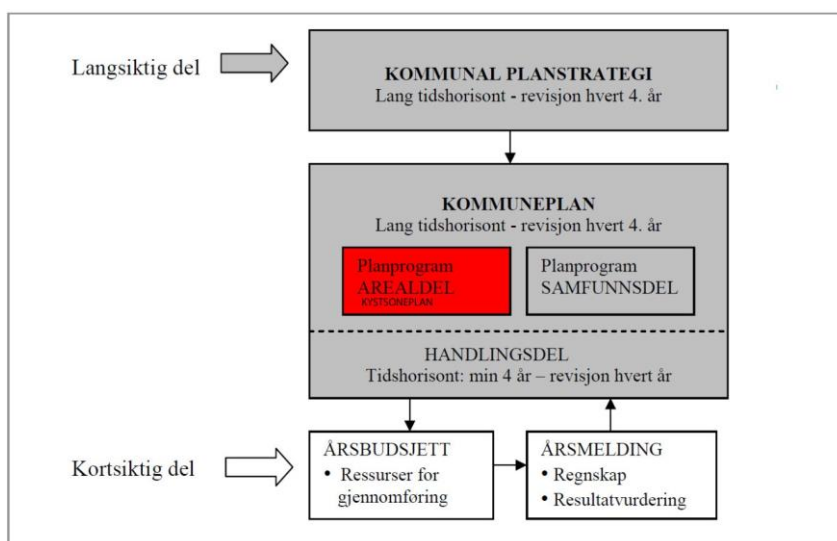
Langsiktig del

KOMMUNAL PLANSTRATEGI
Lang tidshorisont - revisjon hvert 4. år

KOMMUNEPLAN
Lang tidshorisont - revisjon hvert 4. år

Planprogram
AREALDEL
KYSTSONEPLAN

Planprogram
SAMFUNNSDEL

HANDLINGSDEL
Tidshorisont: min 4 år – revisjon hvert år

Kortsiktig del

ÅRSBUDSJETT
• Ressurser for gjennomføring

ÅRSMELDING
• Regnskap
• Resultatvurdering